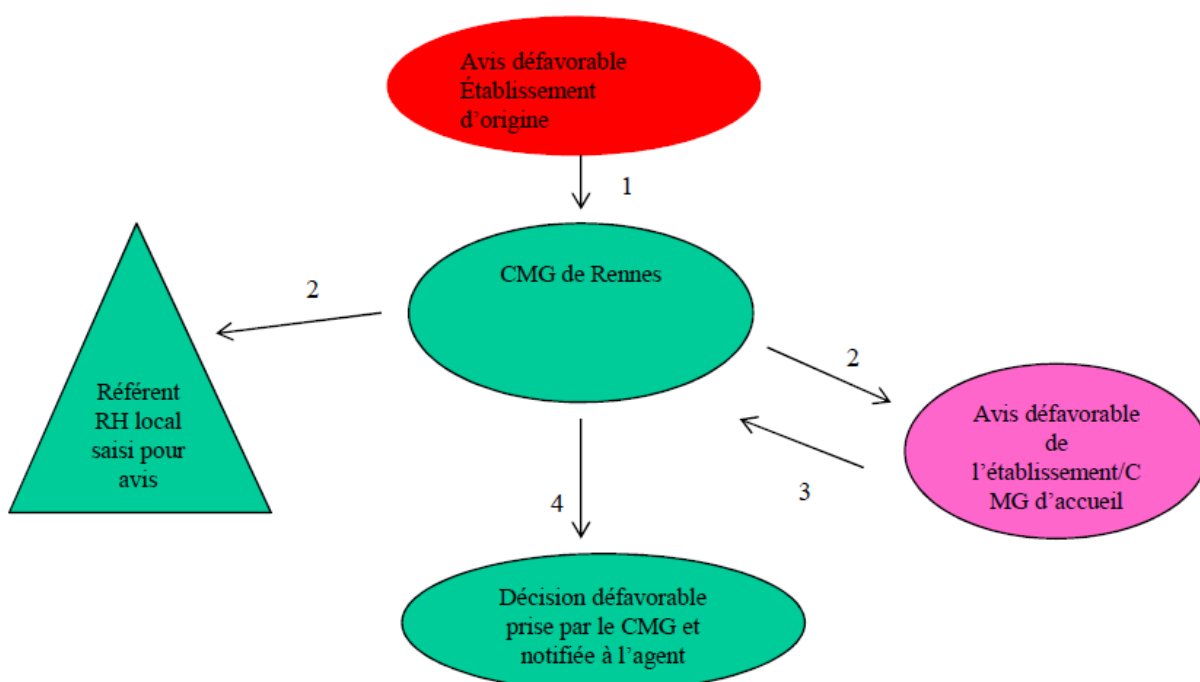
Avis défavorable
Établissement
d'origine

1

CMG de Rennes

2

Référent
RH local
saisi pour
avis

2

Avis défavorable
de
l'établissement/C
MG d'accueil

3

4

Décision défavorable
prise par le CMG et
notifiée à l'agent